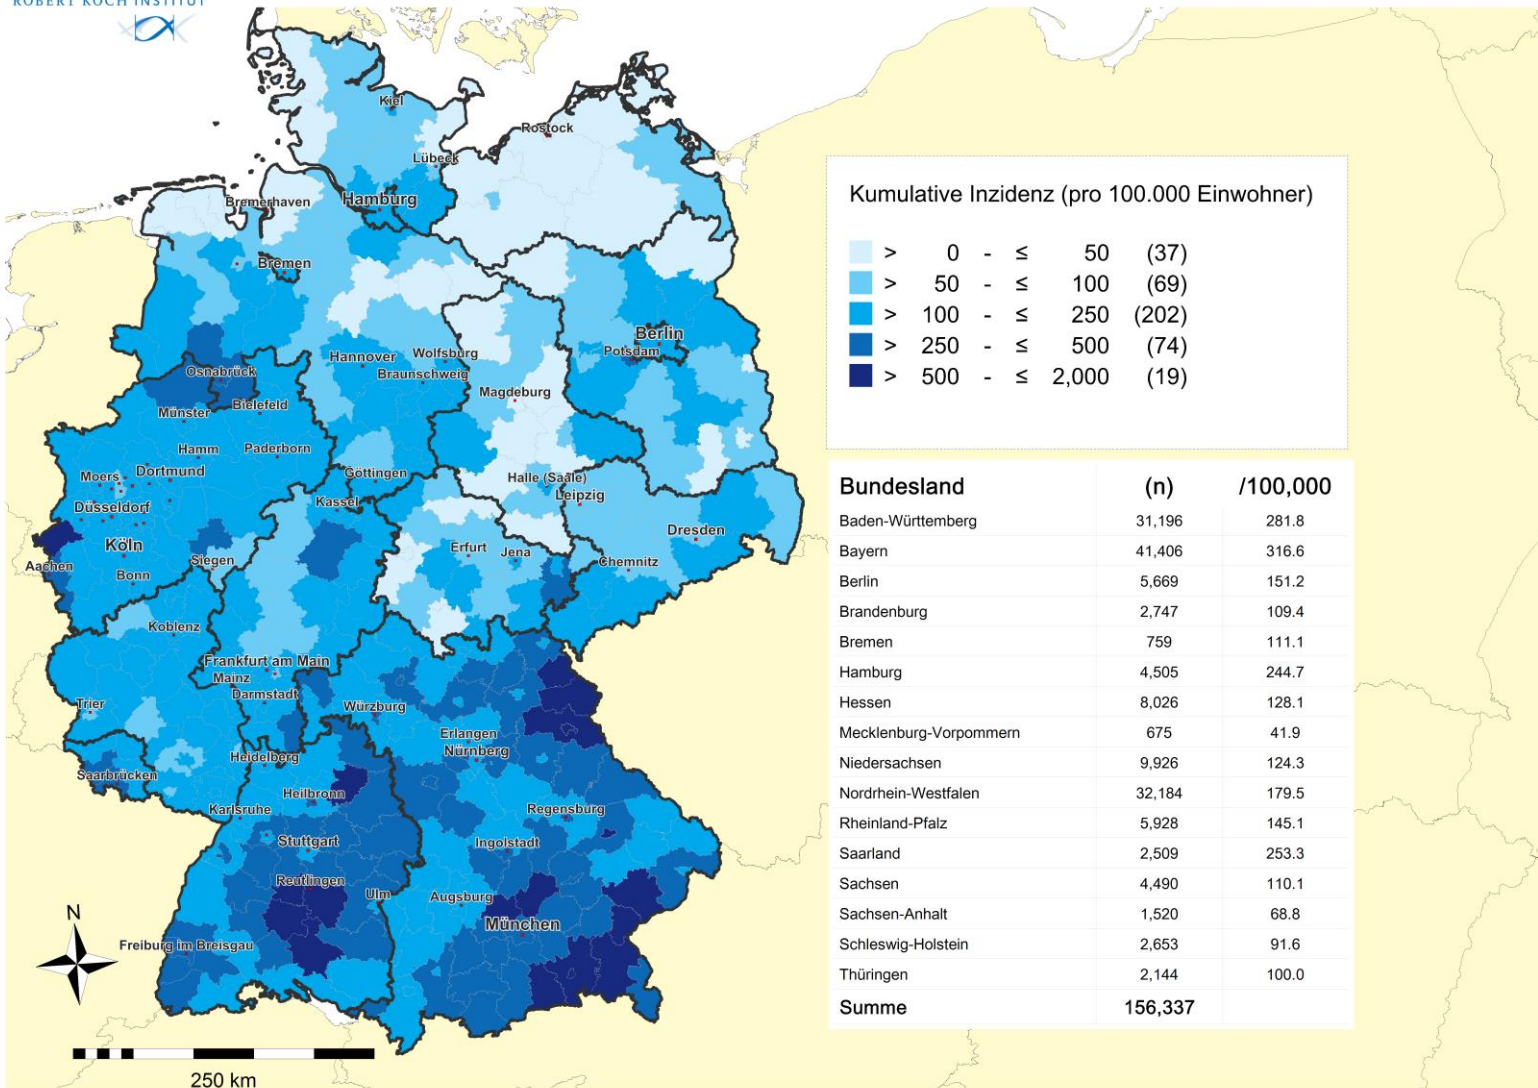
ROBERT KOCH INSTITUT

Kiel
Rostock
Lübeck
Bremerhaven
Hamburg
Bremen
Berlin
Potsdam
Hannover
Wolfsburg
Braunschweig
Osnabrück
Magdeburg
Münster
Bielefeld
Hamm
Paderborn
Moers
Dortmund
Göttingen
Halle (Saale)
Leipzig
Düsseldorf
Kassel
Köln
Dresden
Erfurt
Jena
Aachen
Siegen
Bonn
Chemnitz
Koblenz
Frankfurt am Main
Mainz
Darmstadt
Trier
Würzburg
Erlangen
Nürnberg
Heidelberg
Saarbrücken
Heilbronn
Karlsruhe
Regensburg
Stuttgart
Ingolstadt
Reutlingen
Ulm
Augsburg
München
Freiburg im Breisgau
N
250 km

Kumulative Inzidenz (pro 100.000 Einwohner)

| | | | | |
|---|---|---|---|---|
| > | 0 | - ≤ | 50 | (37) |
| > | 50 | - ≤ | 100 | (69) |
| > | 100 | - ≤ | 250 | (202) |
| > | 250 | - ≤ | 500 | (74) |
| > | 500 | - ≤ | 2,000 | (19) |

| Bundesland | (n) | /100,000 |
|---|---|---|
| Baden-Württemberg | 31,196 | 281.8 |
| Bayern | 41,406 | 316.6 |
| Berlin | 5,669 | 151.2 |
| Brandenburg | 2,747 | 109.4 |
| Bremen | 759 | 111.1 |
| Hamburg | 4,505 | 244.7 |
| Hessen | 8,026 | 128.1 |
| Mecklenburg-Vorpommern | 675 | 41.9 |
| Niedersachsen | 9,926 | 124.3 |
| Nordrhein-Westfalen | 32,184 | 179.5 |
| Rheinland-Pfalz | 5,928 | 145.1 |
| Saarland | 2,509 | 253.3 |
| Sachsen | 4,490 | 110.1 |
| Sachsen-Anhalt | 1,520 | 68.8 |
| Schleswig-Holstein | 2,653 | 91.6 |
| Thüringen | 2,144 | 100.0 |
| Summe | 156,337 | |